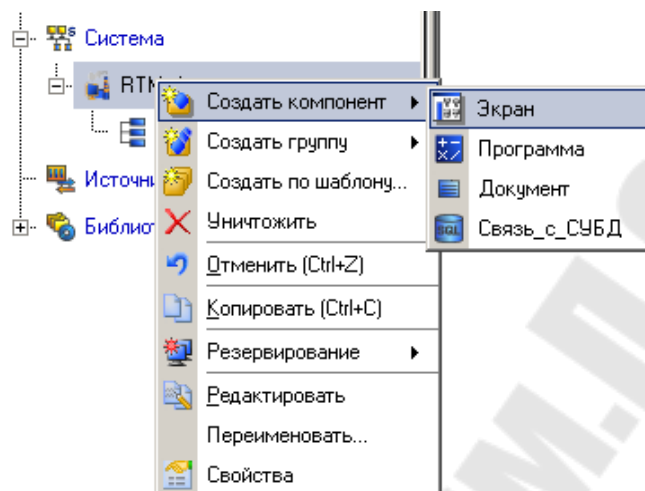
Система
RTM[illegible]
Источни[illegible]
Библиот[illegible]

Создать компонент ▸
Создать группу ▸
Создать по шаблону...
Уничтожить
Отменить (Ctrl+Z)
Копировать (Ctrl+C)
Резервирование ▸
Редактировать
Переименовать...
Свойства

Экран
Программа
Документ
Связь_с_СУБД